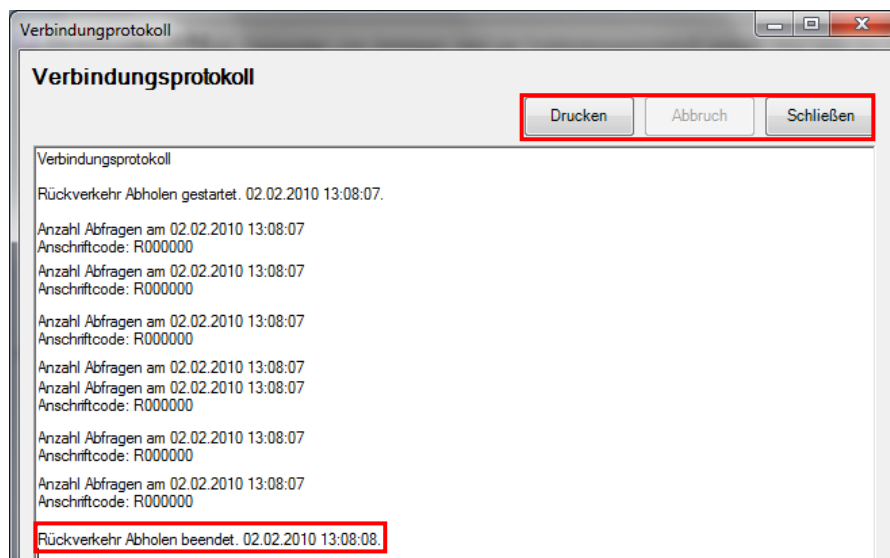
Verbindungprotokoll

Verbindungsprotokoll

Drucken Abbruch Schließen

Verbindungsprotokoll

Rückverkehr Abholen gestartet. 02.02.2010 13:08:07.

Anzahl Abfragen am 02.02.2010 13:08:07
Anschriftcode: R000000

Anzahl Abfragen am 02.02.2010 13:08:07
Anschriftcode: R000000

Anzahl Abfragen am 02.02.2010 13:08:07
Anschriftcode: R000000

Anzahl Abfragen am 02.02.2010 13:08:07
Anzahl Abfragen am 02.02.2010 13:08:07
Anschriftcode: R000000

Anzahl Abfragen am 02.02.2010 13:08:07
Anschriftcode: R000000

Anzahl Abfragen am 02.02.2010 13:08:07
Anschriftcode: R000000

Rückverkehr Abholen beendet. 02.02.2010 13:08:08.